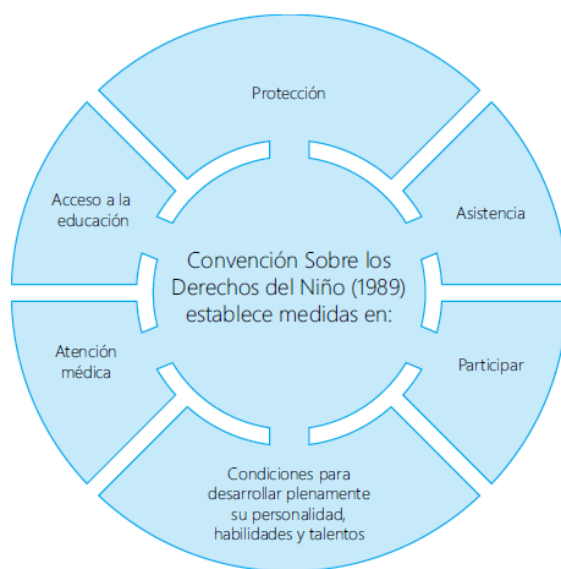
Protección

Acceso a la educación

Asistencia

Convención Sobre los Derechos del Niño (1989) establece medidas en:

Atención médica

Participar

Condiciones para desarrollar plenamente su personalidad, habilidades y talentos